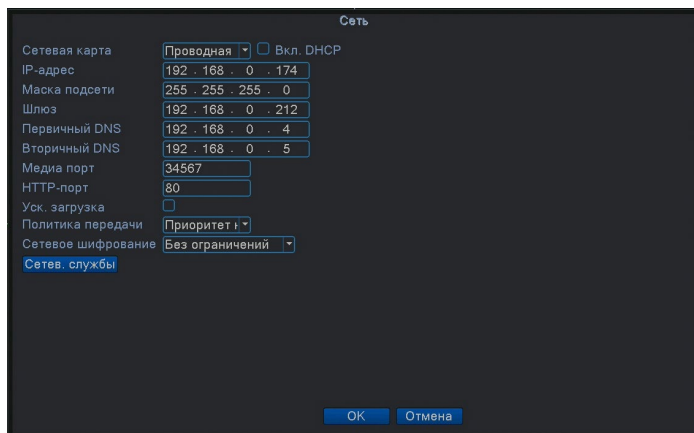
Сеть

Сетевая карта Проводная Вкл. DHCP
IP-адрес 192 . 168 . 0 . 174
Маска подсети 255 . 255 . 255 . 0
Шлюз 192 . 168 . 0 . 212
Первичный DNS 192 . 168 . 0 . 4
Вторичный DNS 192 . 168 . 0 . 5
Медиа порт 34567
HTTP-порт 80
Уск. загрузка
Политика передачи Приоритет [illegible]
Сетевое шифрование Без ограничений
Сетев. службы

OK Отмена